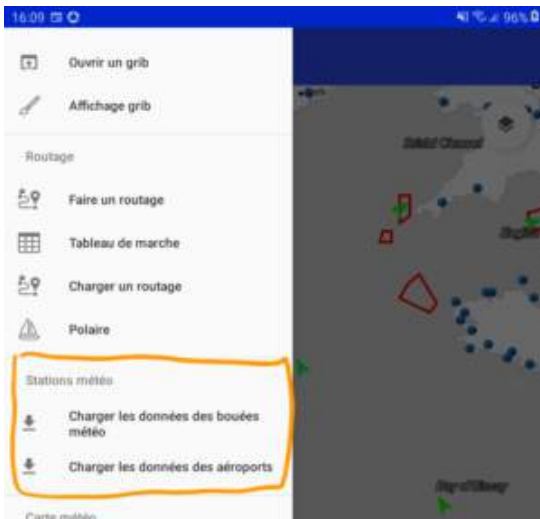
16:09

96%

Ouvrir un grib

Affichage grib

Routage

Faire un routage

Tableau de marche

Charger un routage

Polaire

Stations météo

Charger les données des bouées météo

Charger les données des aéroports

Cartes météo

Bristol Channel

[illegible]

Bay of Biscay